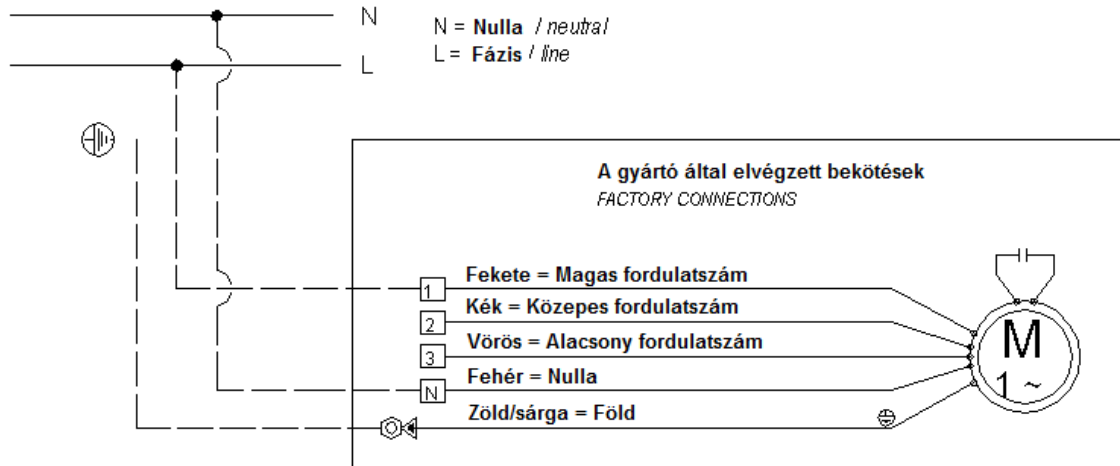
N
L

N = **Nulla** / *neutral*
L = **Fázis** / *line*

A gyártó által elvégzett bekötések
FACTORY CONNECTIONS

1 Fekete = Magas fordulatszám
2 Kék = Közepes fordulatszám
3 Vörös = Alacsony fordulatszám
N Fehér = Nulla
Zöld/sárga = Föld

M
1 ~